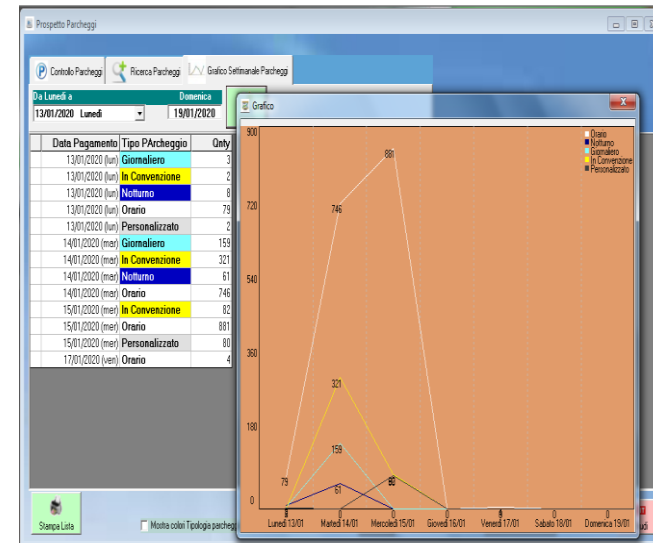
Prospetto Parcheggi

Controllo Parcheggi
Ricerca Parcheggi
Grafico Settimanale Parcheggi

Da Lunedì a
Domenica
13/01/2020 Lunedì
19/01/2020

| Data Pagamento | Tipo PArcheggio | Qnty |
|---|---|---|
| 13/01/2020 (lun) | Giornaliero | 3 |
| 13/01/2020 (lun) | In Convenzione | 2 |
| 13/01/2020 (lun) | Notturno | 8 |
| 13/01/2020 (lun) | Orario | 79 |
| 13/01/2020 (lun) | Personalizzato | 2 |
| 14/01/2020 (mar) | Giornaliero | 159 |
| 14/01/2020 (mar) | In Convenzione | 321 |
| 14/01/2020 (mar) | Notturno | 61 |
| 14/01/2020 (mar) | Orario | 746 |
| 15/01/2020 (mer) | In Convenzione | 82 |
| 15/01/2020 (mer) | Orario | 881 |
| 15/01/2020 (mer) | Personalizzato | 80 |
| 17/01/2020 (ven) | Orario | 4 |

Grafico

Orario
Notturno
Giornaliero
In Convenzione
Personalizzato

900
720
540
360
180
0

881
746
321
159
79
61
82
80

Lunedì 13/01
Martedì 14/01
Mercoledì 15/01
Giovedì 16/01
Venerdì 17/01
Sabato 18/01
Domenica 19/01

Stampa Lista
Mostra colori Tipologia parcheg